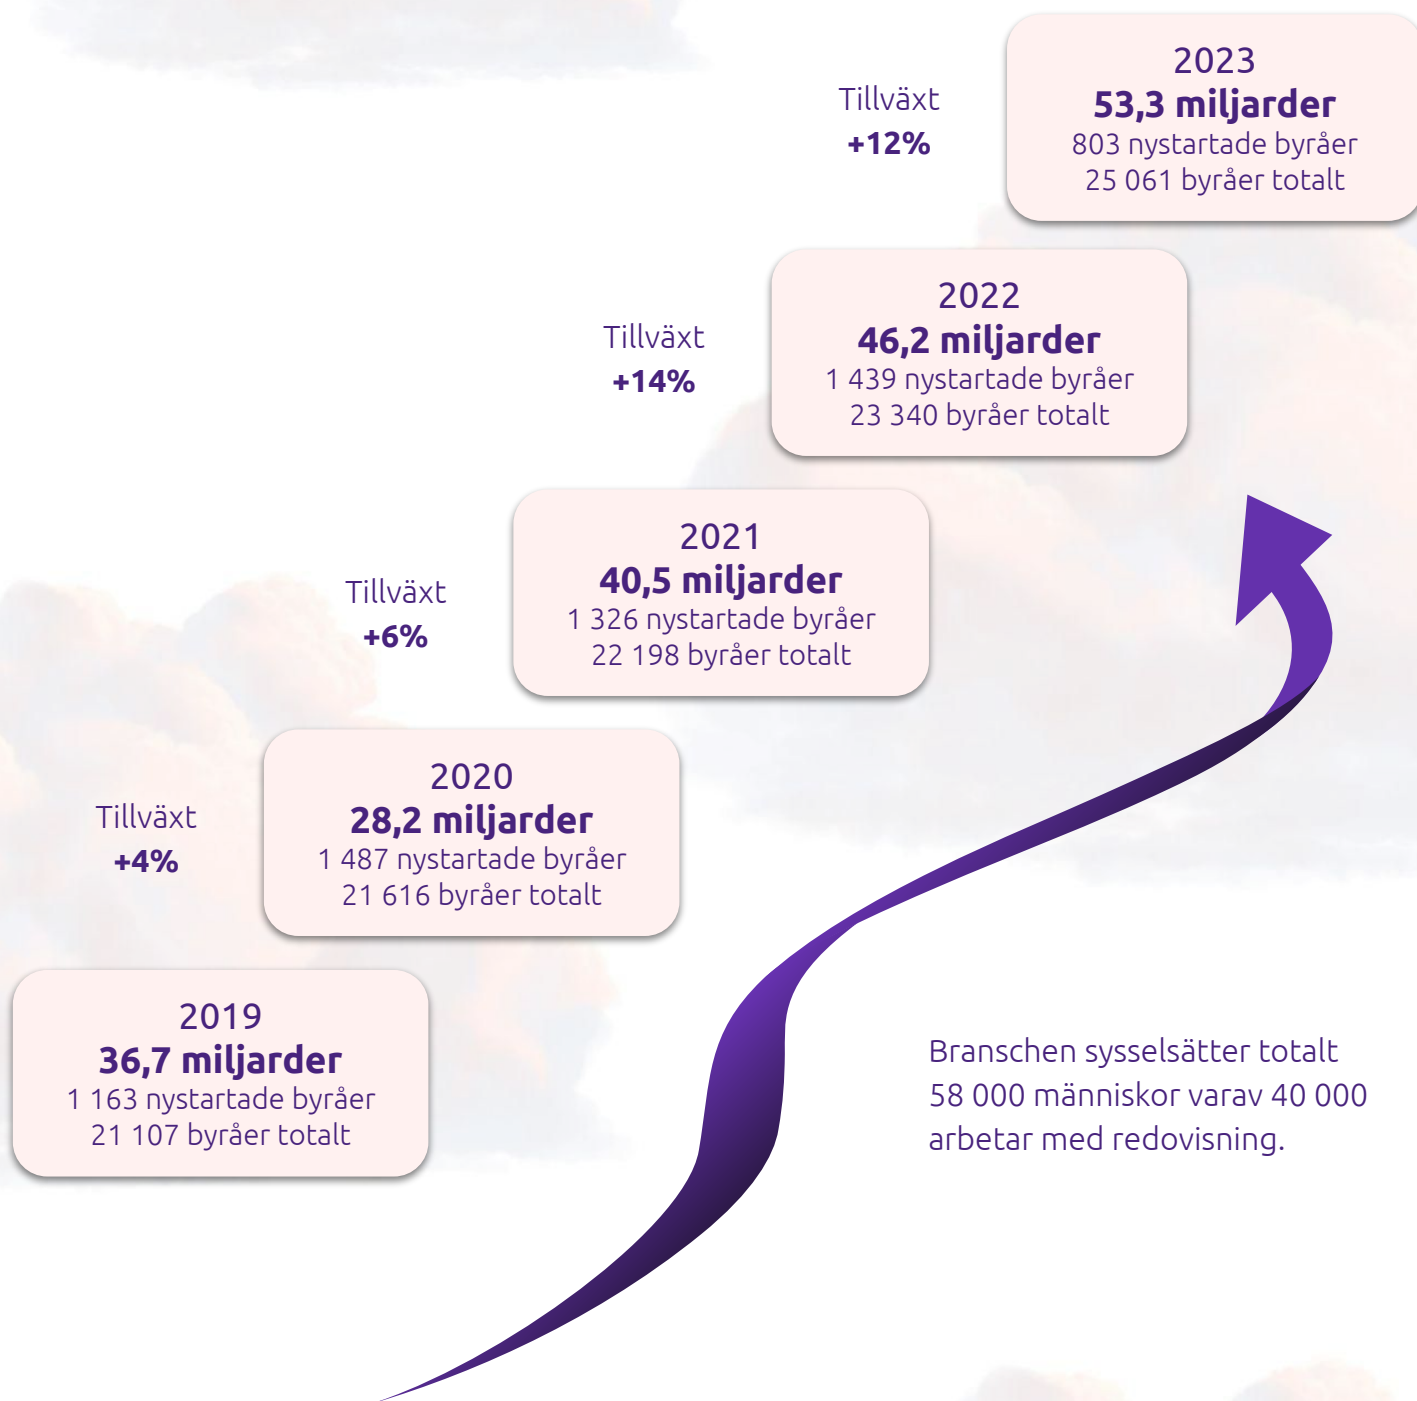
Tillväxt
+12%

2023
53,3 miljarder
803 nystartade byråer
25 061 byråer totalt

Tillväxt
+14%

2022
46,2 miljarder
1 439 nystartade byråer
23 340 byråer totalt

Tillväxt
+6%

2021
40,5 miljarder
1 326 nystartade byråer
22 198 byråer totalt

Tillväxt
+4%

2020
28,2 miljarder
1 487 nystartade byråer
21 616 byråer totalt

2019
36,7 miljarder
1 163 nystartade byråer
21 107 byråer totalt

Branschen sysselsätter totalt 58 000 människor varav 40 000 arbetar med redovisning.